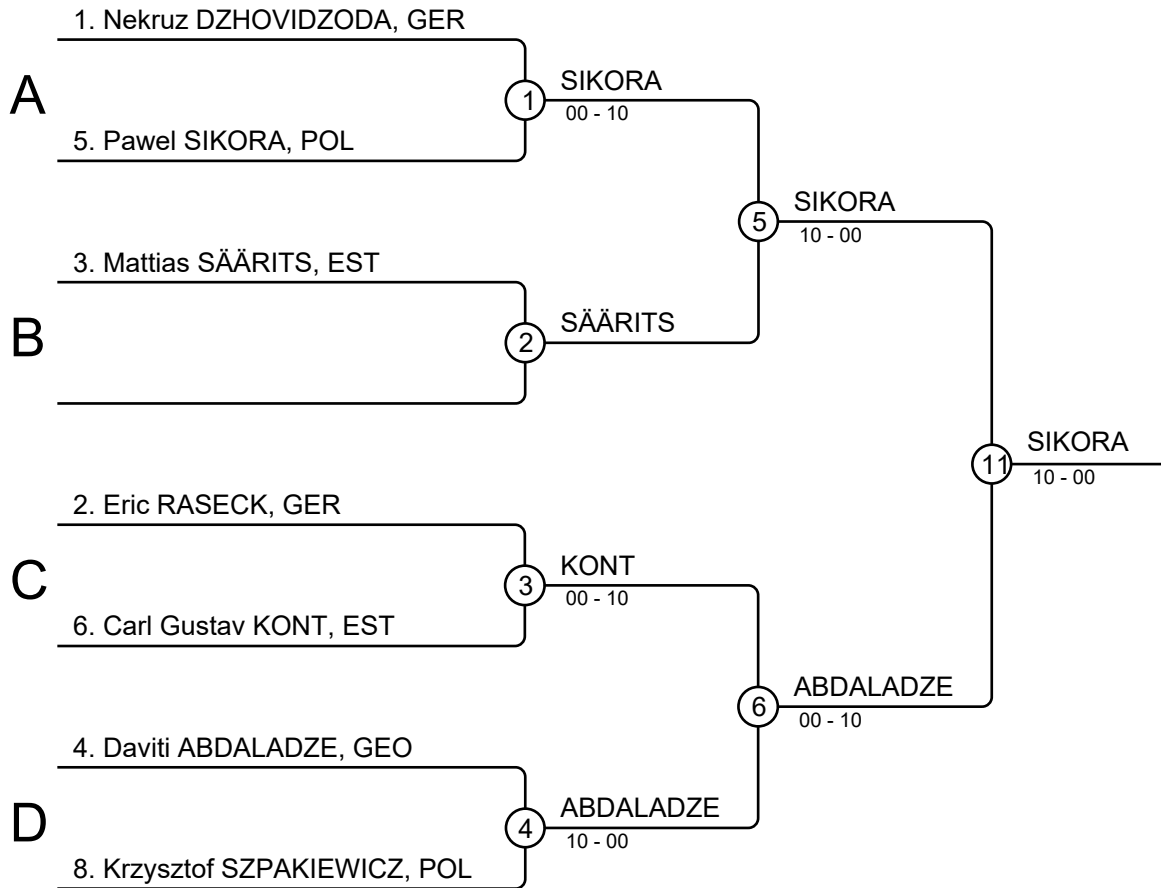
1. Nekruz DZHOVIDZODA, GER

A

5. Pawel SIKORA, POL

1

SIKORA
00 - 10

3. Mattias SÄÄRITS, EST

B

2

SÄÄRITS

5

SIKORA
10 - 00

2. Eric RASECK, GER

C

6. Carl Gustav KONT, EST

3

KONT
00 - 10

4. Daviti ABDALADZE, GEO

D

8. Krzysztof SZPAKIEWICZ, POL

4

ABDALADZE
10 - 00

6

ABDALADZE
00 - 10

11

SIKORA
10 - 00